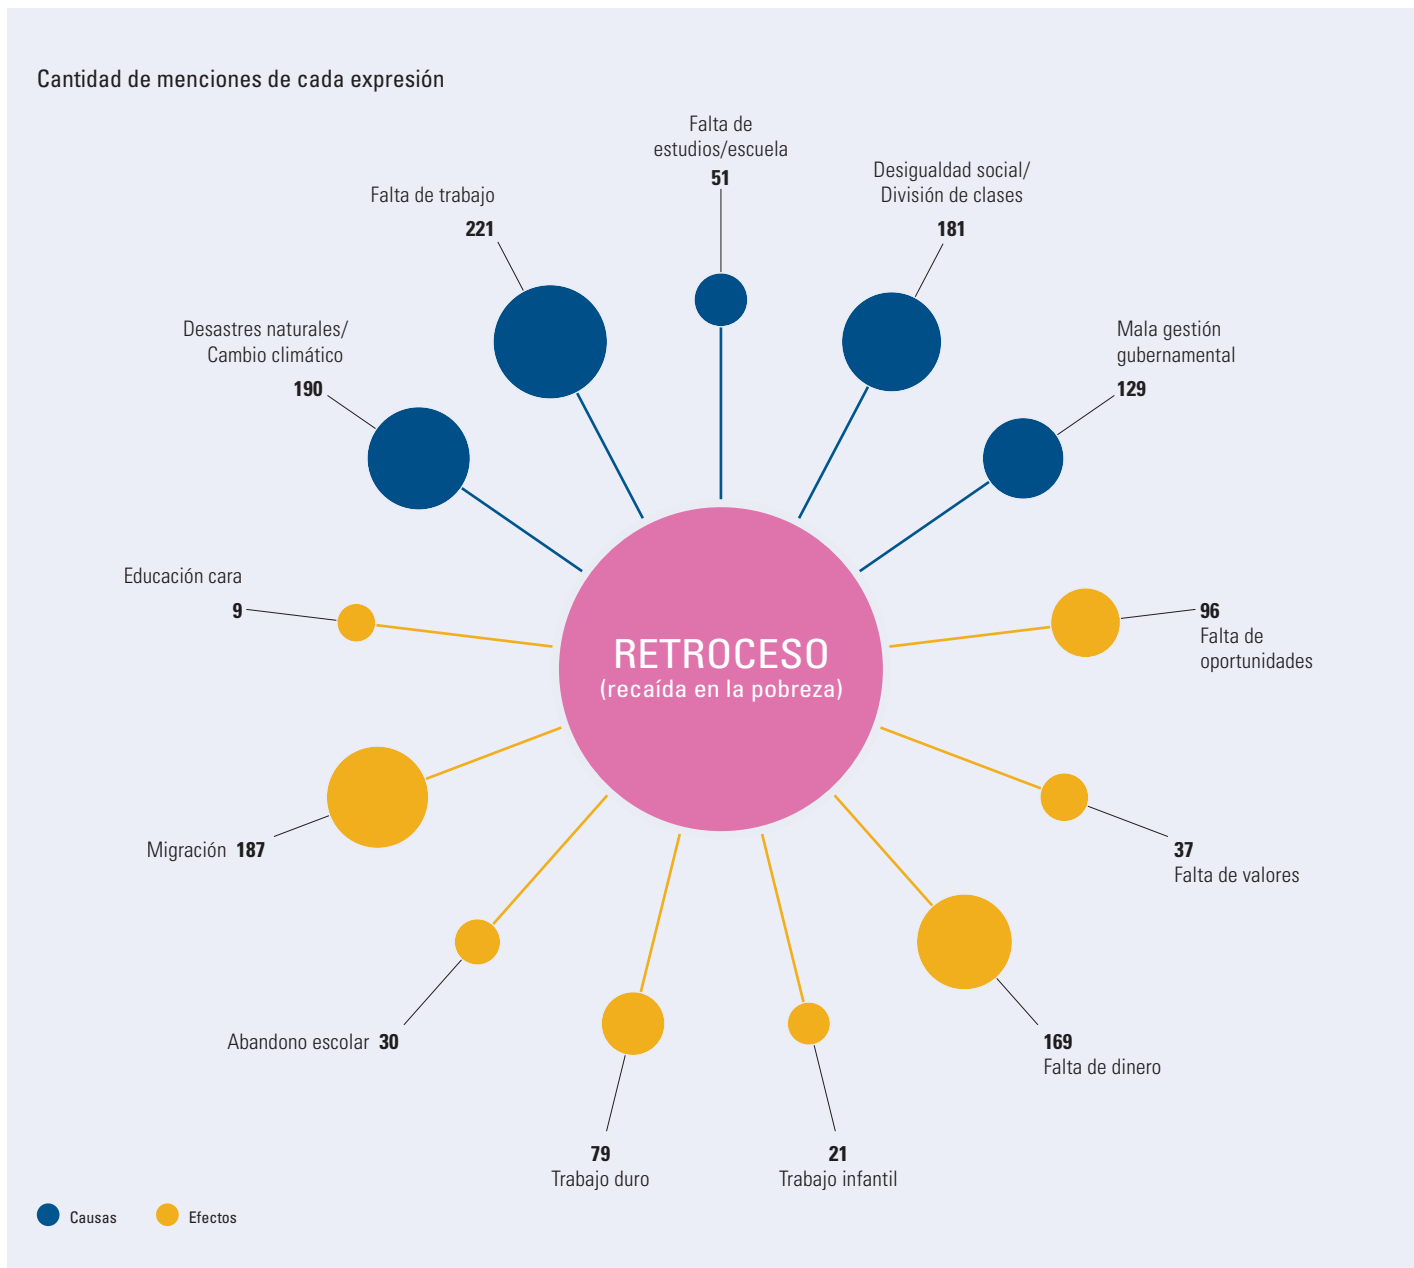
Cantidad de menciones de cada expresión

Falta de estudios/escuela
51

Falta de trabajo
221

Desigualdad social/ División de clases
181

Desastres naturales/ Cambio climático
190

Mala gestión gubernamental
129

Educación cara
9

RETROCESO
(recaída en la pobreza)

96
Falta de oportunidades

Migración 187

37
Falta de valores

Abandono escolar 30

169
Falta de dinero

79
Trabajo duro

21
Trabajo infantil

Causas
Efectos